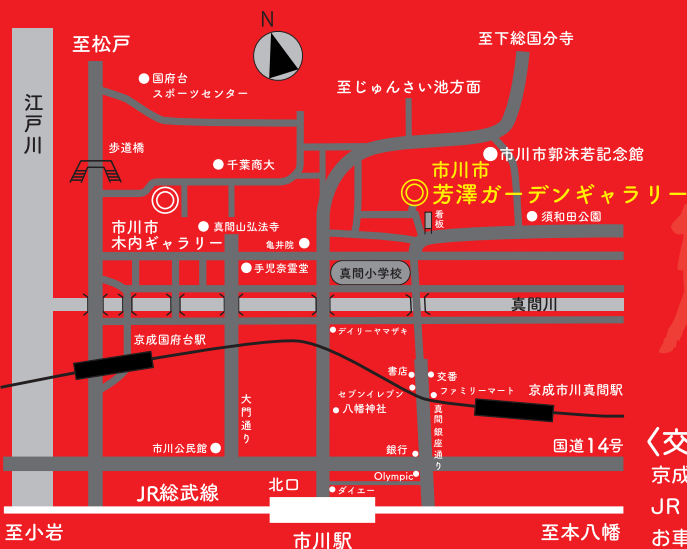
N

至松戸

至下総国分寺

国府台スポーツセンター

至じゅんさい池方面

江戸川

歩道橋

千葉商大

市川市郭沫若記念館

市川市
芳澤ガーデンギャラリー

看板

須和田公園

市川市
木内ギャラリー

真間山弘法寺

亀井院

手児奈霊堂

真間小学校

真間川

デイリーヤマザキ

京成国府台駅

書店

交番

ファミリーマート

セブンイレブン

八幡神社

京成市川真間駅

大門通り

真間銀座通り

銀行

国道14号

市川公民館

Olympic

JR総武線

北口

ダイエー

至小岩

市川駅

至本八幡

〈交

京成

JR

お車